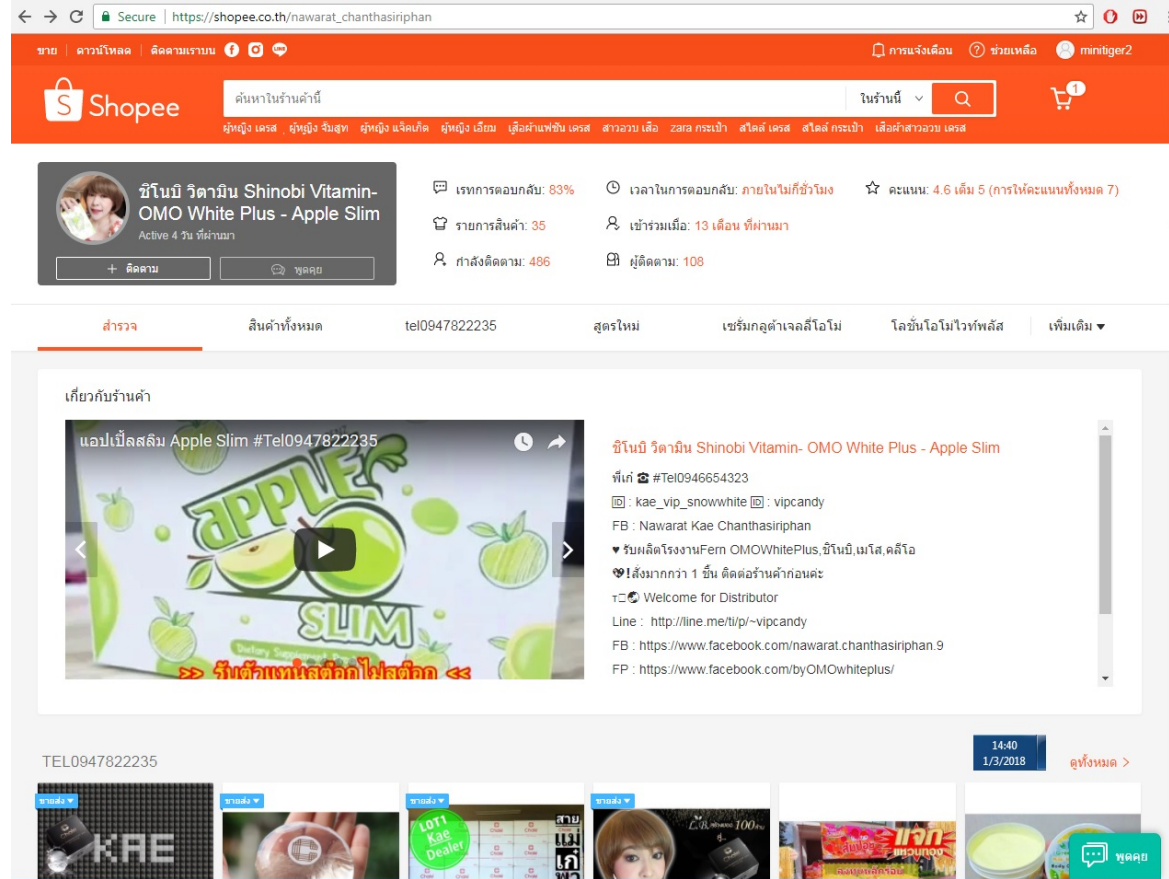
Secure | https://shopee.co.th/nawarat_chanthasiriphan

ขาย | ดาวน์โหลด | ติดตามเราบน
การแจ้งเตือน ช่วยเหลือ minitiger2

Shopee
ค้นหาในร้านค้านี้
ในร้านนี้
1
ผู้หญิง เดรส ผู้หญิง จั๊มสูท ผู้หญิง แจ็คเก็ต ผู้หญิง เอี๊ยม เสื้อผ้าแฟชั่น เดรส สาวอวบ เสื้อ zara กระเป๋า สไตล์ เดรส สไตล์ กระเป๋า เสื้อผ้าสาวอวบ เดรส

ชิโนบิ วิตามิน Shinobi Vitamin- OMO White Plus - Apple Slim
Active 4 วัน ที่ผ่านมา
+ ติดตาม
พูดคุย

เรทการตอบกลับ: 83%
เวลาในการตอบกลับ: ภายในไม่กี่ชั่วโมง
คะแนน: 4.6 เต็ม 5 (การให้คะแนนทั้งหมด 7)
รายการสินค้า: 35
เข้าร่วมเมื่อ: 13 เดือน ที่ผ่านมา
กำลังติดตาม: 486
ผู้ติดตาม: 108

สำรวจ | สินค้าทั้งหมด | tel0947822235 | สูตรใหม่ | เซรั่มกลูต้าเจลลี่โอโม่ | โลชั่นโอโมไวท์พลัส | เพิ่มเติม

เกี่ยวกับร้านค้า

แอปเปิ้ลสลิม Apple Slim #Tel0947822235
APPLE SLIM
Dietary Supplement Product
>> รับตัวแทนสต็อก ไม่สต็อก <<

ชิโนบิ วิตามิน Shinobi Vitamin- OMO White Plus - Apple Slim
พี่เก๋ ☎ #Tel0946654323
ID : kae_vip_snowwhite ID : vipcandy
FB : Nawarat Kae Chanthasiriphan
♥ รับผลิตโรงงานFern OMOWhitePlus,ชิโนบิ,เมโส,คลิโอ
!สั่งมากกว่า 1 ชิ้น ติดต่อร้านค้าก่อนค่ะ
Welcome for Distributor
Line : http://line.me/ti/p/~vipcandy
FB : https://www.facebook.com/nawarat.chanthasiriphan.9
FP : https://www.facebook.com/byOMOwhiteplus/

TEL0947822235
14:40
1/3/2018
ดูทั้งหมด >
ขายส่ง
ขายส่ง
ขายส่ง
ขายส่ง
KAE
LOT1 Kae Dealer
สาย แม่ เก๋
100
แจก
พูดคุย